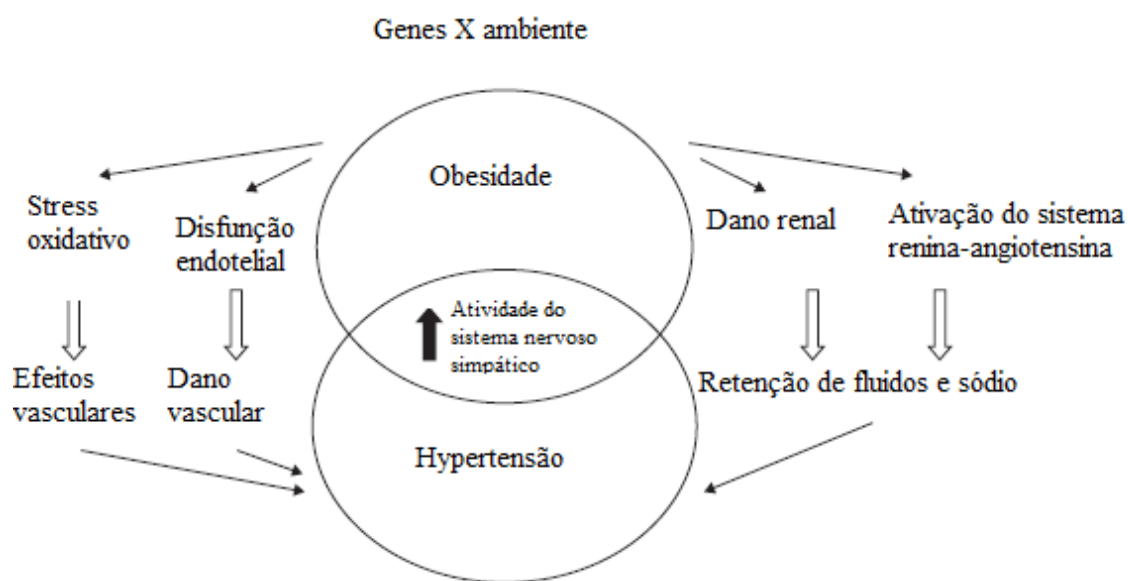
Genes X ambiente

Obesidade

Stress oxidativo

Disfunção endotelial

Dano renal

Ativação do sistema renina-angiotensina

Atividade do sistema nervoso simpático

Efeitos vasculares

Dano vascular

Retenção de fluidos e sódio

Hypertensão